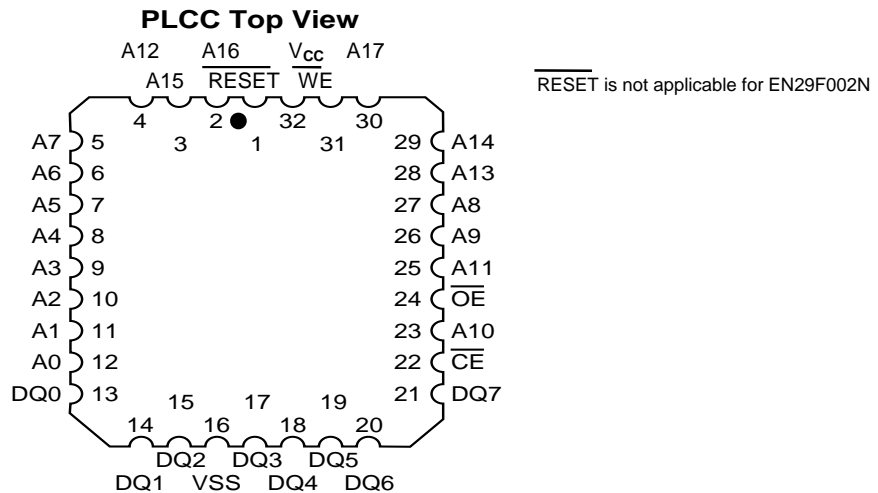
PLCC Top View

A12 A16 $V_{CC}$ A17
A15 $\overline{RESET}$ $\overline{WE}$

$\overline{RESET}$ is not applicable for EN29F002N

4 2 32 30
3 1 31

A7 5
A6 6
A5 7
A4 8
A3 9
A2 10
A1 11
A0 12
DQ0 13

29 A14
28 A13
27 A8
26 A9
25 A11
24 $\overline{OE}$
23 A10
22 $\overline{CE}$
21 DQ7

15 17 19
14 16 18 20
DQ2 DQ3 DQ5
DQ1 VSS DQ4 DQ6